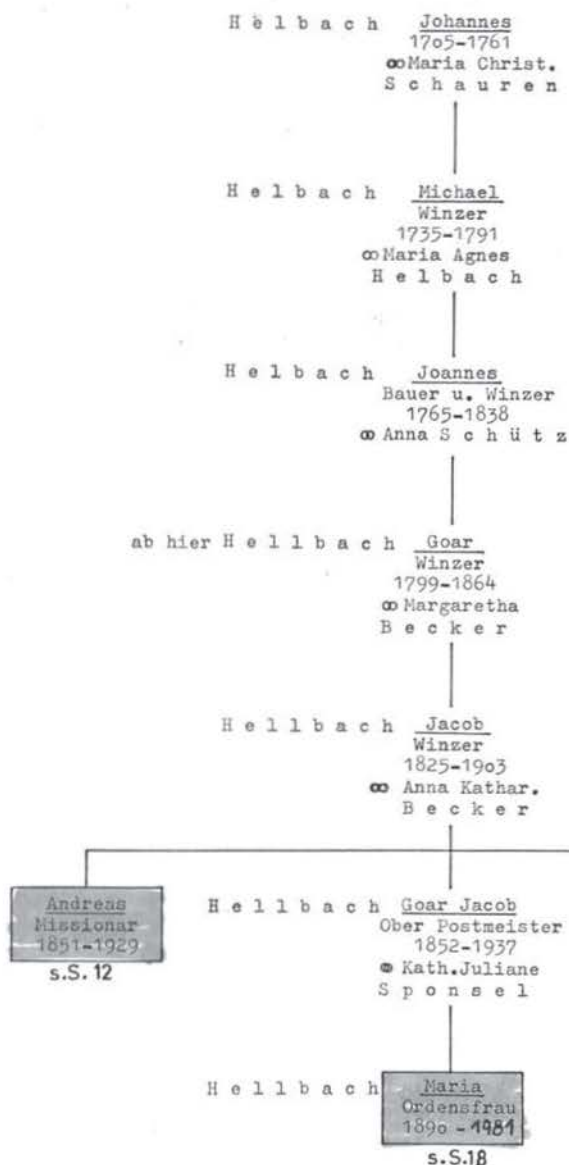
Hèlbach Johannes
17o5-1761
∞ Maria Christ.
Schauren

Helbach Michael
Winzer
1735-1791
∞ Maria Agnes
Helbach

Helbach Joannes
Bauer u. Winzer
1765-1838
∞ Anna Schütz

ab hier Hellbach Goar
Winzer
1799-1864
∞ Margaretha
Becker

Hellbach Jacob
Winzer
1825-19o3
∞ Anna Kathar.
Becker

Andreas
Missionar
1851-1929
s.S. 12

Hellbach Goar Jacob
Ober Postmeister
1852-1937
∞ Kath.Juliane
Sponsel

Hellbach Maria
Ordensfrau
189o - 1981
s.S.18